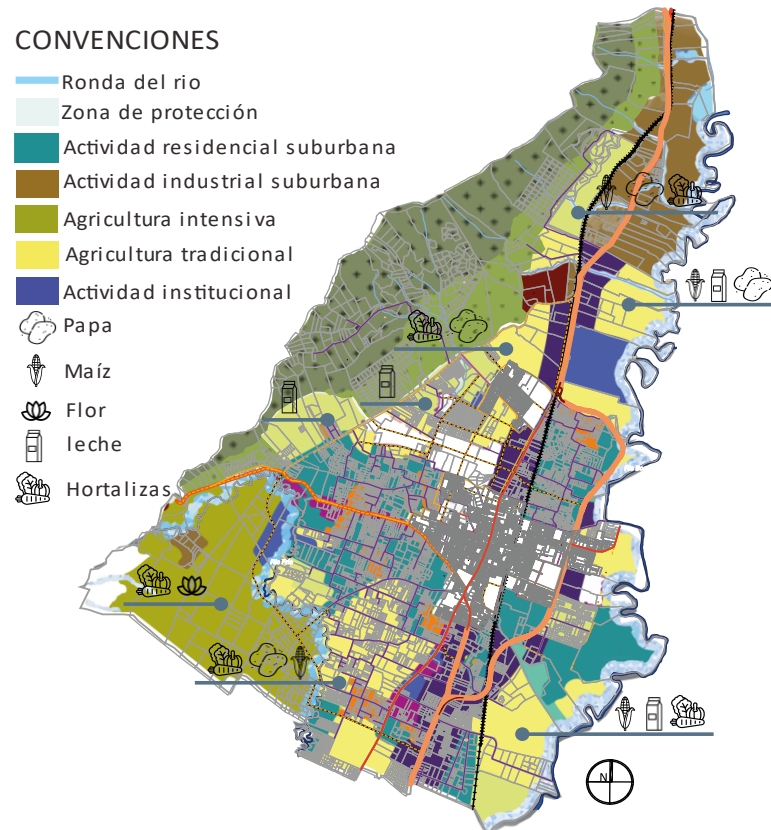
CONVENCIONES
Ronda del rio
Zona de protección
Actividad residencial suburbana
Actividad industrial suburbana
Agricultura intensiva
Agricultura tradicional
Actividad institucional
Papa
Maíz
Flor
leche
Hortalizas
N